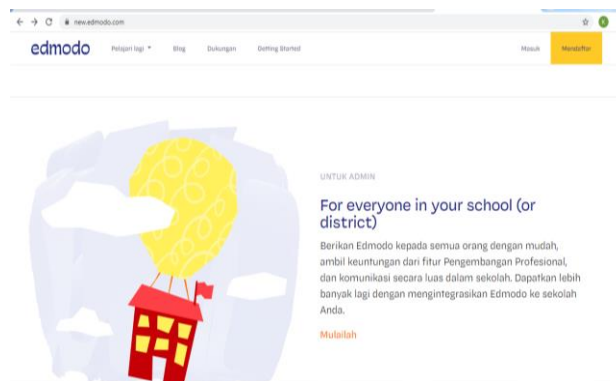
new.edmodo.com

edmodo

Pelajari lagi

Blog

Dukungan

Getting Started

Masuk

Mendaftar

UNTUK ADMIN

For everyone in your school (or district)

Berikan Edmodo kepada semua orang dengan mudah, ambil keuntungan dari fitur Pengembangan Profesional, dan komunikasi secara luas dalam sekolah. Dapatkan lebih banyak lagi dengan mengintegrasikan Edmodo ke sekolah Anda.

Mulailah